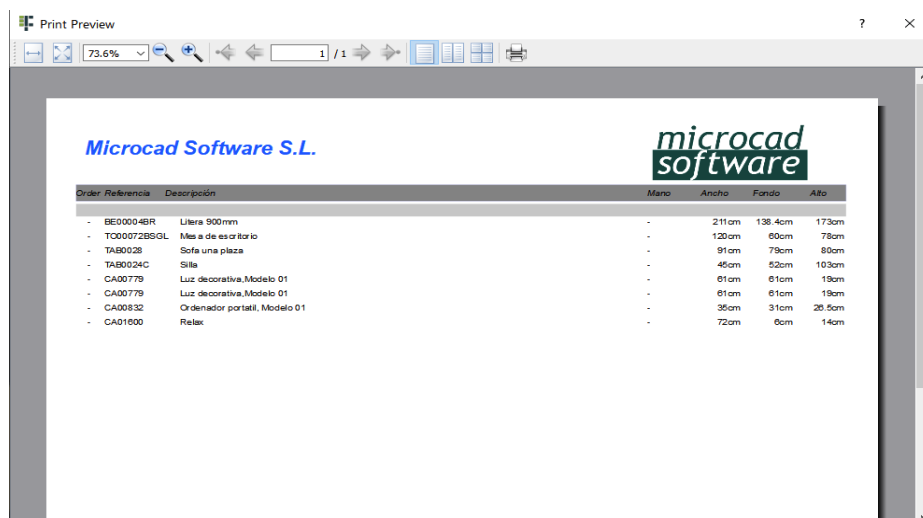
Print Preview

?

73.6%

1 / 1

Microcad Software S.L.

microcad software

| Order | Referencia | Descripción | Mano | Ancho | Fondo | Alto |
|---|---|---|---|---|---|---|
| - | BE00004BR | Litera 900mm | - | 211cm | 138.4cm | 173cm |
| - | TO00072BSGL | Mesa de escritorio | - | 120cm | 60cm | 78cm |
| - | TAB0028 | Sofa una plaza | - | 91cm | 79cm | 80cm |
| - | TAB0024C | Silla | - | 45cm | 52cm | 103cm |
| - | CA00779 | Luz decorativa,Modelo 01 | - | 61cm | 61cm | 19cm |
| - | CA00779 | Luz decorativa,Modelo 01 | - | 61cm | 61cm | 19cm |
| - | CA00832 | Ordenador portatil, Modelo 01 | - | 35cm | 31cm | 26.5cm |
| - | CA01600 | Relax | - | 72cm | 6cm | 14cm |